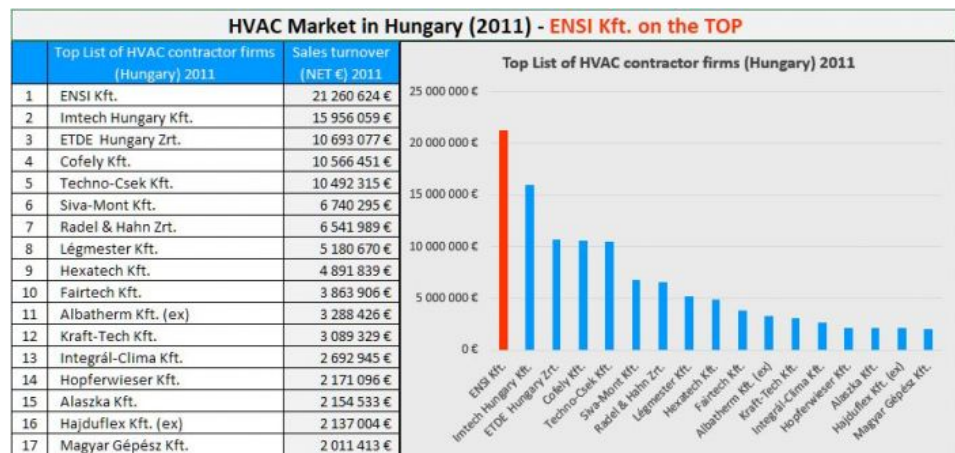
HVAC Market in Hungary (2011) - ENSI Kft. on the TOP

| | Top List of HVAC contractor firms (Hungary) 2011 | Sales turnover (NET €) 2011 |
|---|---|---|
| 1 | ENSI Kft. | 21 260 624 € |
| 2 | Imtech Hungary Kft. | 15 956 059 € |
| 3 | ETDE Hungary Zrt. | 10 693 077 € |
| 4 | Cofely Kft. | 10 566 451 € |
| 5 | Techno-Csek Kft. | 10 492 315 € |
| 6 | Siva-Mont Kft. | 6 740 295 € |
| 7 | Radel & Hahn Zrt. | 6 541 989 € |
| 8 | Légmester Kft. | 5 180 670 € |
| 9 | Hexatech Kft. | 4 891 839 € |
| 10 | Fairtech Kft. | 3 863 906 € |
| 11 | Albatherm Kft. (ex) | 3 288 426 € |
| 12 | Kraft-Tech Kft. | 3 089 329 € |
| 13 | Integrál-Clima Kft. | 2 692 945 € |
| 14 | Hopferwieser Kft. | 2 171 096 € |
| 15 | Alaszka Kft. | 2 154 533 € |
| 16 | Hajduflex Kft. (ex) | 2 137 004 € |
| 17 | Magyar Gépész Kft. | 2 011 413 € |

Top List of HVAC contractor firms (Hungary) 2011

25 000 000 €
20 000 000 €
15 000 000 €
10 000 000 €
5 000 000 €
0 €

ENSI Kft.
Imtech Hungary Kft.
ETDE Hungary Zrt.
Cofely Kft.
Techno-Csek Kft.
Siva-Mont Kft.
Radel & Hahn Zrt.
Légmester Kft.
Hexatech Kft.
Fairtech Kft.
Albatherm Kft. (ex)
Kraft-Tech Kft.
Integrál-Clima Kft.
Hopferwieser Kft.
Alaszka Kft.
Hajduflex Kft. (ex)
Magyar Gépész Kft.